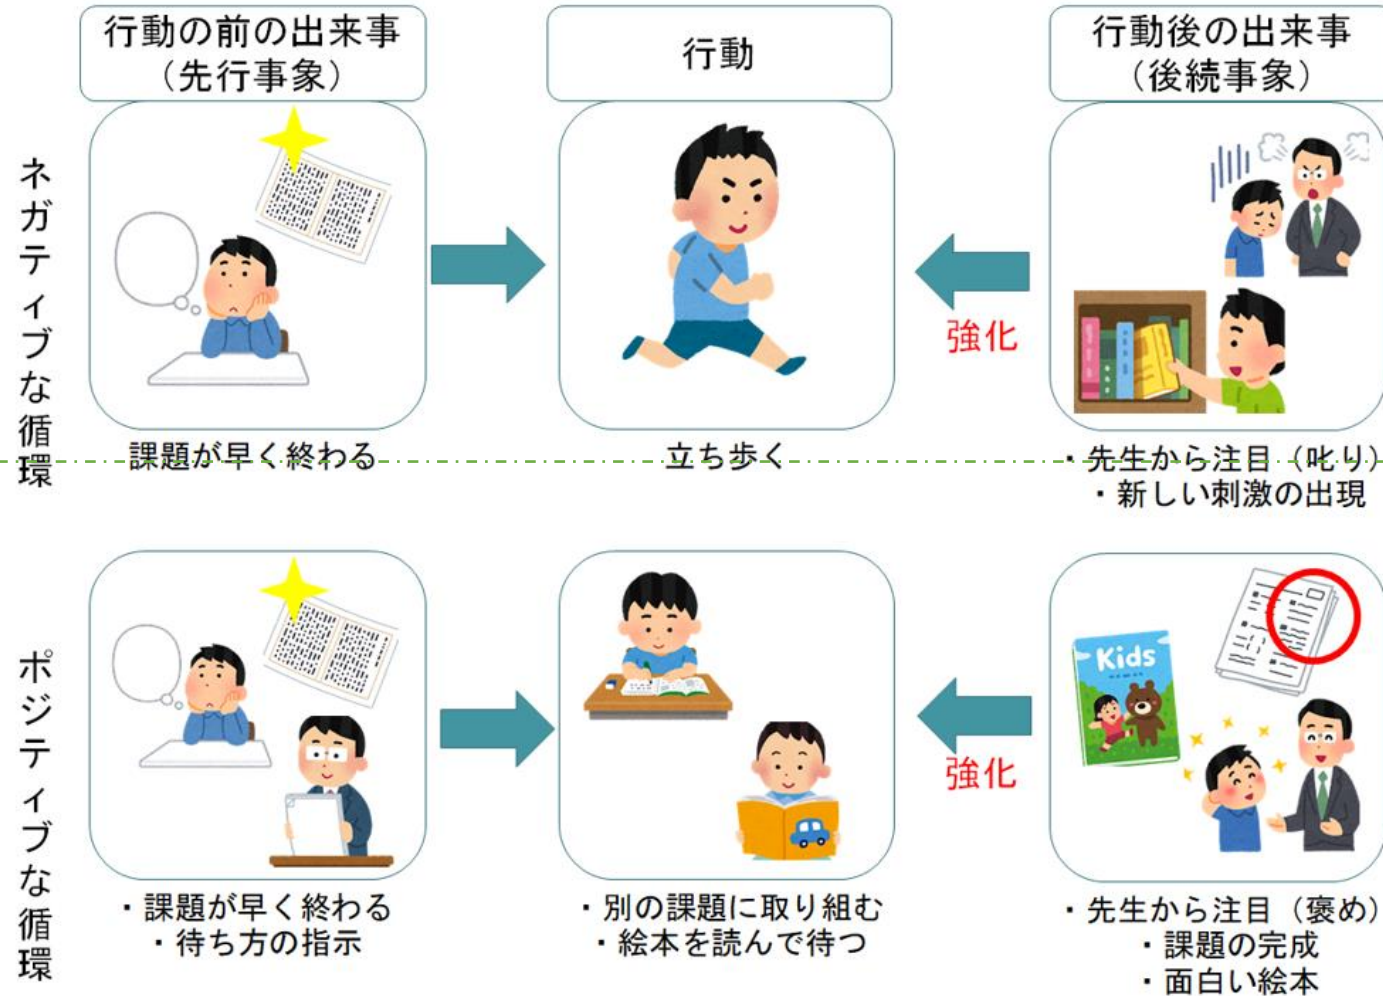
行動の前の出来事
（先行事象）

行動

行動後の出来事
（後続事象）

ネガティブな循環

課題が早く終わる

立ち歩く

強化

・先生から注目（叱り）
・新しい刺激の出現

ポジティブな循環

・課題が早く終わる
・待ち方の指示

・別の課題に取り組む
・絵本を読んで待つ

Kids

強化

・先生から注目（褒め）
・課題の完成
・面白い絵本